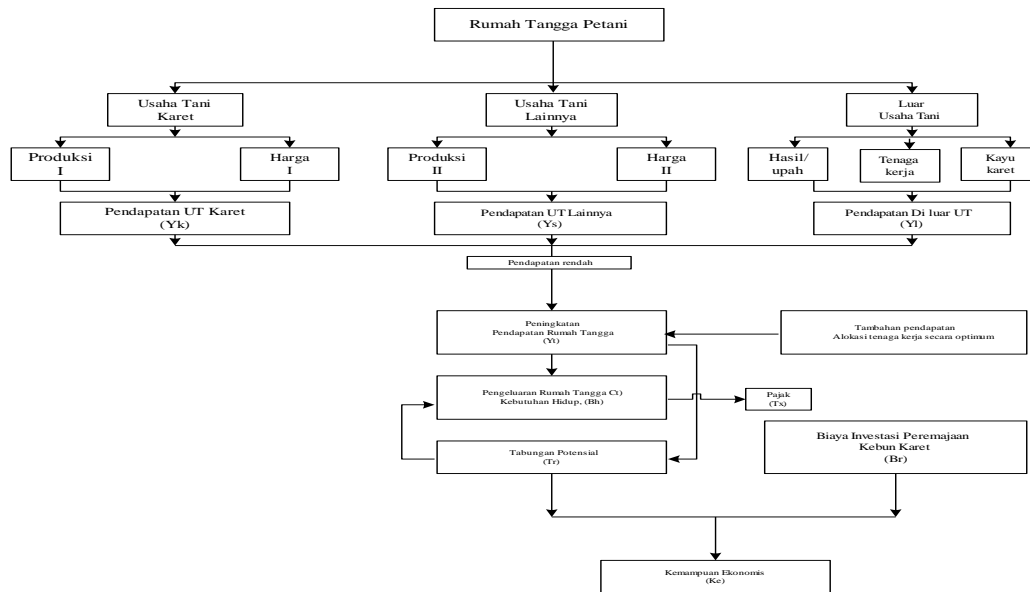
Rumah Tangga Petani

Usaha Tani Karet

Usaha Tani Lainnya

Luar Usaha Tani

Produksi I

Harga I

Produksi II

Harga II

Hasil/ upah

Tenaga kerja

Kayu karet

Pendapatan UT Karet (Yk)

Pendapatan UT Lainnya (Ys)

Pendapatan Di luar UT (Yl)

Pendapatan rendah

Peningkatan Pendapatan Rumah Tangga (Yt)

Tambahan pendapatan Alokasi tenaga kerja secara optimum

Pengeluaran Rumah Tangga Ct) Kebutuhan Hidup, (Bh)

Pajak (Tx)

Tabungan Potensial (Tr)

Biaya Investasi Peremajaan Kebun Karet (Br)

Kemampuan Ekonomis (Ke)